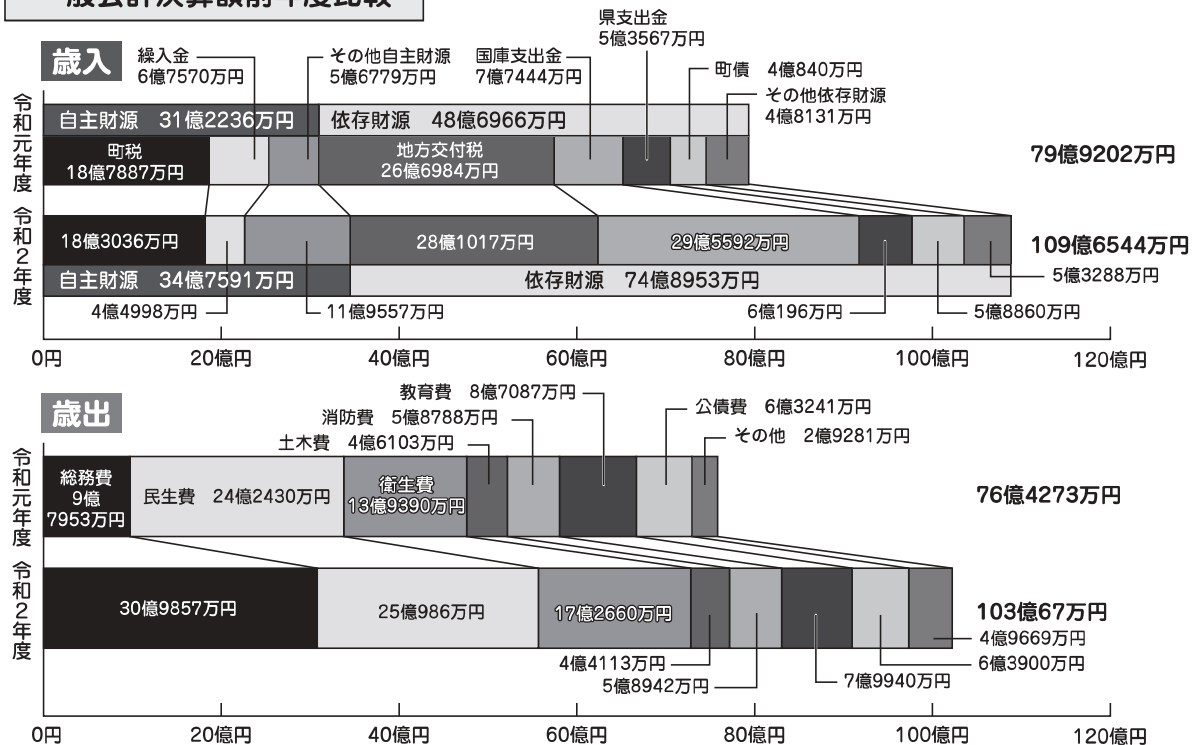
一般会計決算額前年度比較

歳入

繰入金 6億7570万円
その他自主財源 5億6779万円
国庫支出金 7億7444万円
県支出金 5億3567万円
町債 4億840万円
その他依存財源 4億8131万円

令和元年度
自主財源 31億2236万円
依存財源 48億6966万円
町税 18億7887万円
地方交付税 26億6984万円
79億9202万円

令和2年度
18億3036万円
28億1017万円
29億5592万円
109億6544万円
自主財源 34億7591万円
依存財源 74億8953万円
5億3288万円
4億4998万円
11億9557万円
6億196万円
5億8860万円

0円 20億円 40億円 60億円 80億円 100億円 120億円

歳出

教育費 8億7087万円
消防費 5億8788万円
土木費 4億6103万円
公債費 6億3241万円
その他 2億9281万円

令和元年度
総務費 9億 7953万円
民生費 24億2430万円
衛生費 13億9390万円
76億4273万円

令和2年度
30億9857万円
25億986万円
17億2660万円
103億67万円
4億9669万円
6億3900万円
4億4113万円
5億8942万円
7億9940万円

0円 20億円 40億円 60億円 80億円 100億円 120億円